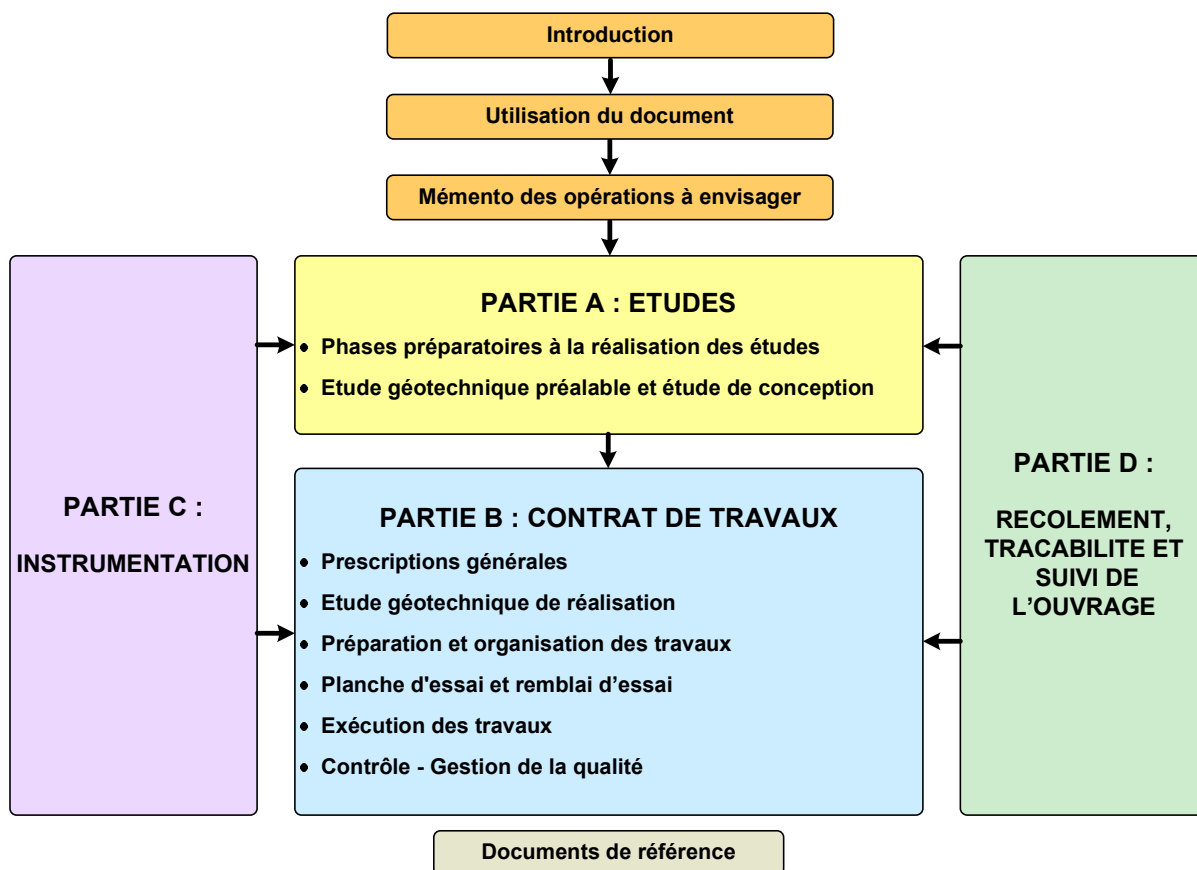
Introduction

Utilisation du document

Mémento des opérations à envisager

PARTIE C :

INSTRUMENTATION

PARTIE A : ETUDES

- Phases préparatoires à la réalisation des études
- Etude géotechnique préalable et étude de conception

PARTIE B : CONTRAT DE TRAVAUX

- Prescriptions générales
- Etude géotechnique de réalisation
- Préparation et organisation des travaux
- Planche d'essai et remblai d'essai
- Exécution des travaux
- Contrôle - Gestion de la qualité

PARTIE D :

RECOLEMENT, TRACABILITE ET SUIVI DE L'OUVRAGE

Documents de référence